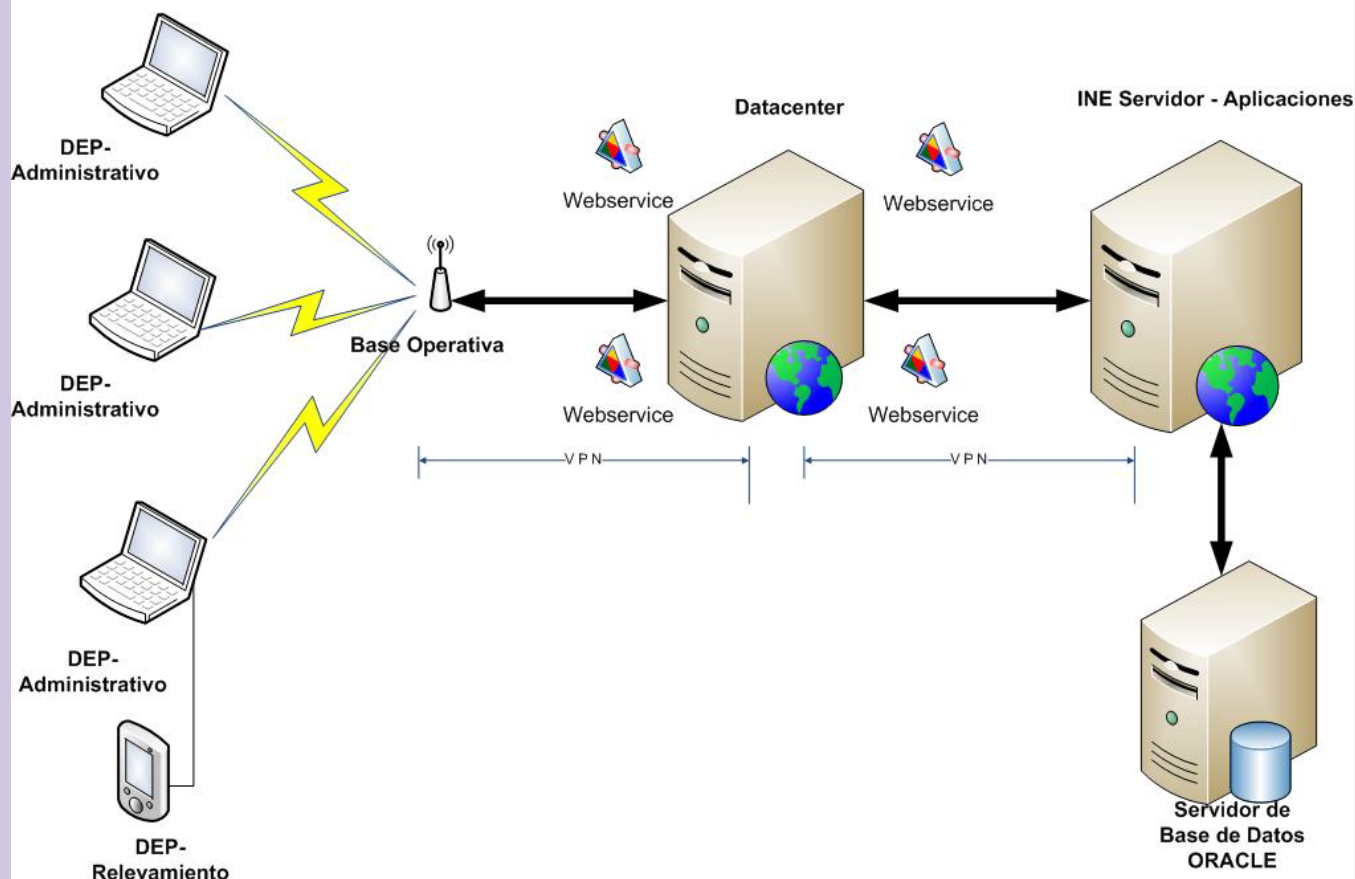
DEP-
Administrativo

DEP-
Administrativo

DEP-
Administrativo

DEP-
Relevamiento

Base Operativa

Datacenter

Webservice

Webservice

Webservice

Webservice

INE Servidor - Aplicaciones

VPN

VPN

Servidor de
Base de Datos
ORACLE